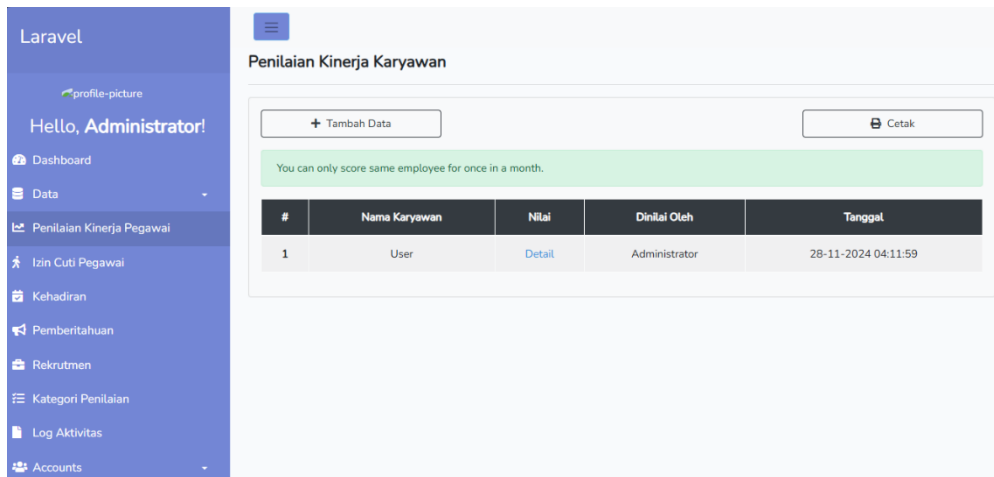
Laravel

profile-picture

Hello, Administrator!

Dashboard

Data

Penilaian Kinerja Pegawai

Izin Cuti Pegawai

Kehadiran

Pemberitahuan

Rekrutmen

Kategori Penilaian

Log Aktivitas

Accounts

Penilaian Kinerja Karyawan

+ Tambah Data

Cetak

You can only score same employee for once in a month.

| # | Nama Karyawan | Nilai | Dinilai Oleh | Tanggal |
|---|---|---|---|---|
| 1 | User | Detail | Administrator | 28-11-2024 04:11:59 |